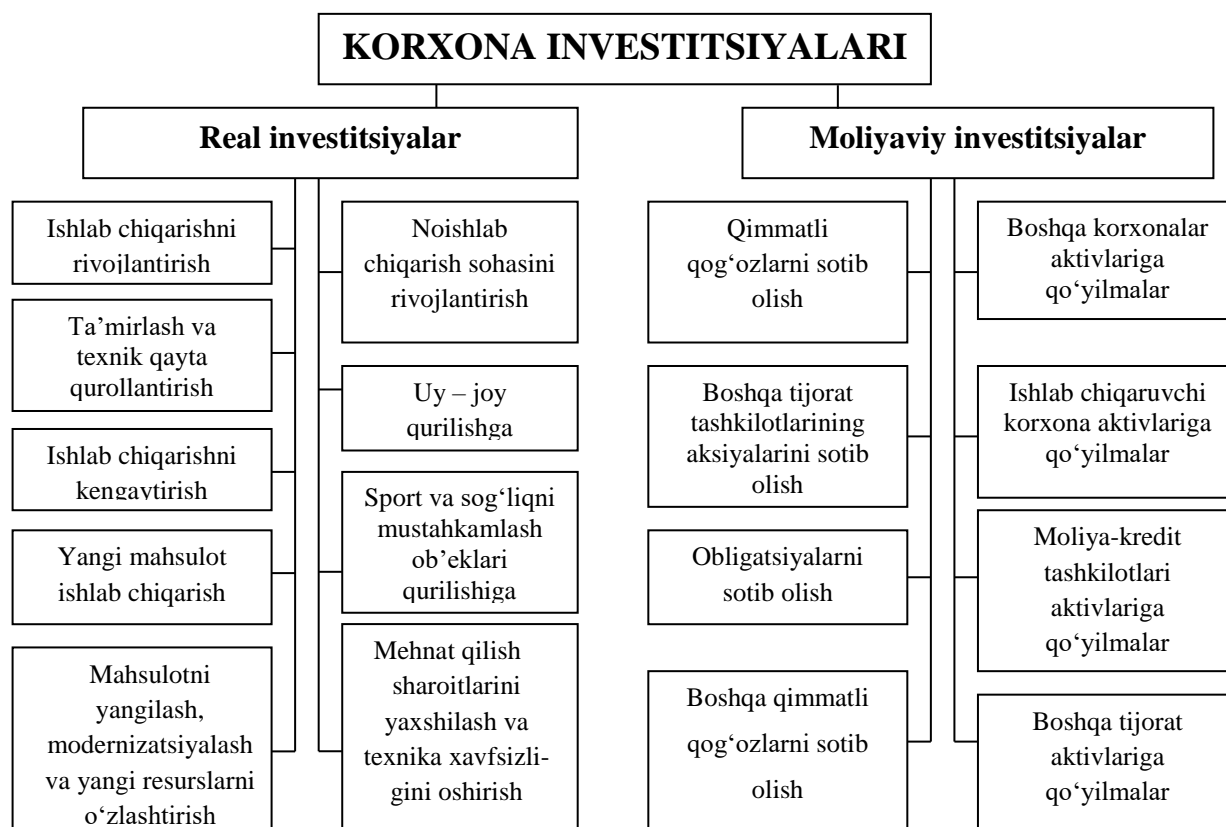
KORXONA INVESTITSIYALARI

Real investitsiyalar

Moliyaviy investitsiyalar

Ishlab chiqarishni rivojlantirish

Ta’mirlash va texnik qayta qurollantirish

Ishlab chiqarishni kengaytirish

Yangi mahsulot ishlab chiqarish

Mahsulotni yangilash, modernizatsiyalash va yangi resurslarni o‘zlashtirish

Noishlab chiqarish sohasini rivojlantirish

Uy – joy qurilishga

Sport va sog‘liqni mustahkamlash ob’eklari qurilishiga

Mehnat qilish sharoitlarini yaxshilash va texnika xavfsizligini oshirish

Qimmatli qog‘ozlarni sotib olish

Boshqa tijorat tashkilotlarining aksiyalarini sotib olish

Obligatsiyalarni sotib olish

Boshqa qimmatli qog‘ozlarni sotib olish

Boshqa korxonalar aktivlariga qo‘yilmalar

Ishlab chiqaruvchi korxona aktivlariga qo‘yilmalar

Moliya-kredit tashkilotlari aktivlariga qo‘yilmalar

Boshqa tijorat aktivlariga qo‘yilmalar